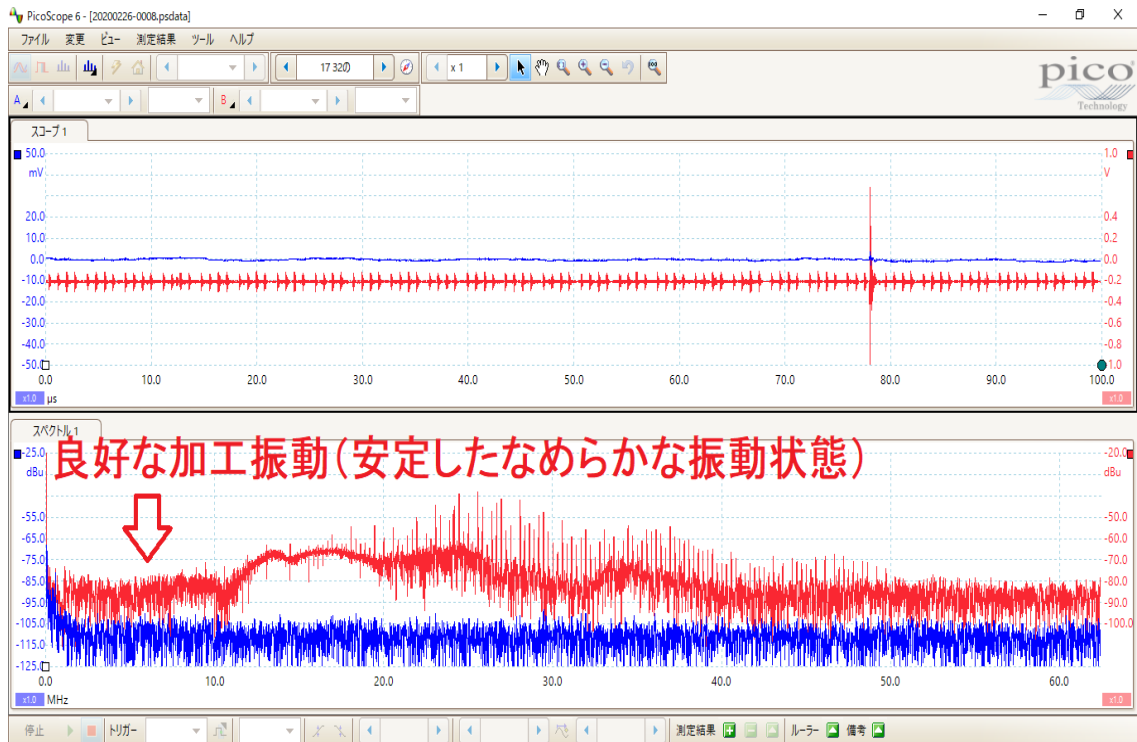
PicoScope 6 - [20200226-0008.psdata]

ファイル 変更 ビュー 測定結果 ツール ヘルプ

17 32の

x 1

pico Technology

A B

スコープ 1

50.0 mV

20.0
10.0
0.0
-10.0
-20.0
-30.0
-40.0
-50.0

1.0 V
0.4
0.2
0.0
-0.2
-0.4
-0.6
-0.8
-1.0

0.0 10.0 20.0 30.0 40.0 50.0 60.0 70.0 80.0 90.0 100.0

x1.0 µs x1.0

スペクトル 1

良好な加工振動(安定したなめらかな振動状態)

-25.0 dBu
-55.0
-65.0
-75.0
-85.0
-95.0
-105.0
-115.0
-125.0

-20.0 dBu
-50.0
-60.0
-70.0
-80.0
-90.0
-100.0

0.0 10.0 20.0 30.0 40.0 50.0 60.0

x1.0 MHz x1.0

停止 トリガー 測定結果 ルーラー 備考